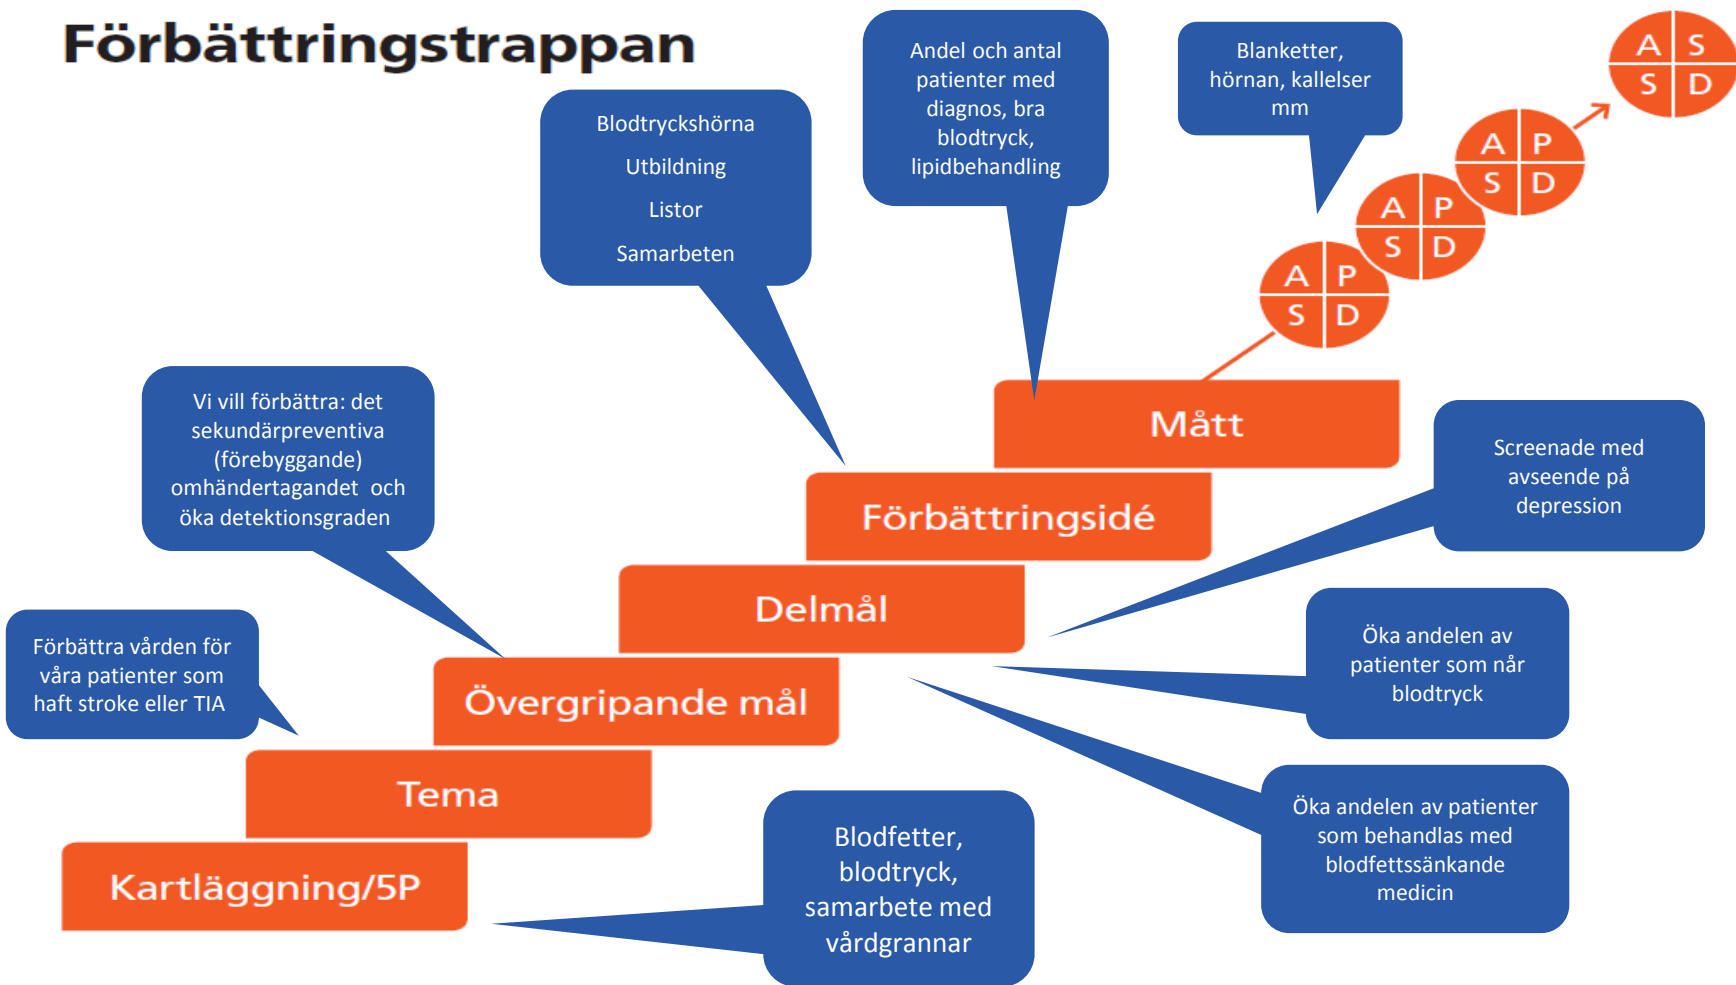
Förbättringstrappan

Blodtryckshörna

Utbildning

Listor

Samarbeten

Andel och antal patienter med diagnos, bra blodtryck, lipidbehandling

Blanketter, hörnan, kallelser mm

A P
S D

A P
S D

A P
S D

A S
S D

Vi vill förbättra: det sekundärpreventiva (förebyggande) omhändertagandet och öka detektionsgraden

Mått

Förbättringsidé

Delmål

Övergripande mål

Tema

Kartläggning/5P

Screenade med avseende på depression

Öka andelen av patienter som når blodtryck

Förbättra vården för våra patienter som haft stroke eller TIA

Öka andelen av patienter som behandlas med blodfettssänkande medicin

Blodfetter, blodtryck, samarbete med vårdgrannar